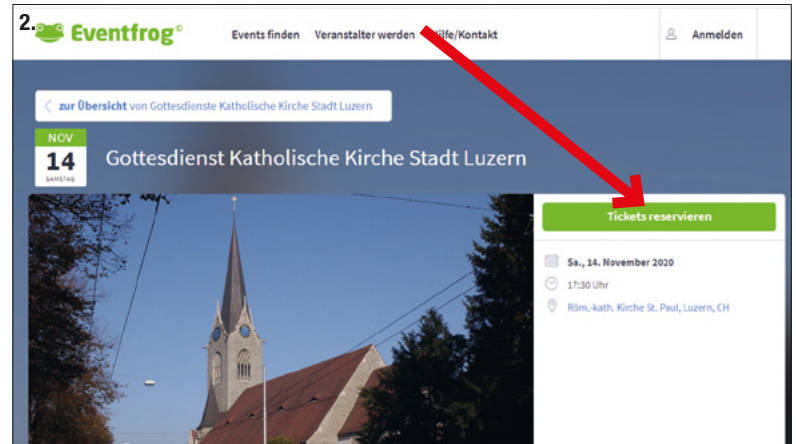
2. Eventfrog®

Events finden Veranstalter werden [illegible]ilfe/Kontakt

Anmelden

zur Übersicht von Gottesdienste Katholische Kirche Stadt Luzern

NOV
14
SAMSTAG

Gottesdienst Katholische Kirche Stadt Luzern

Tickets reservieren

Sa., 14. November 2020

17:30 Uhr

Röm.-kath. Kirche St. Paul, Luzern, CH